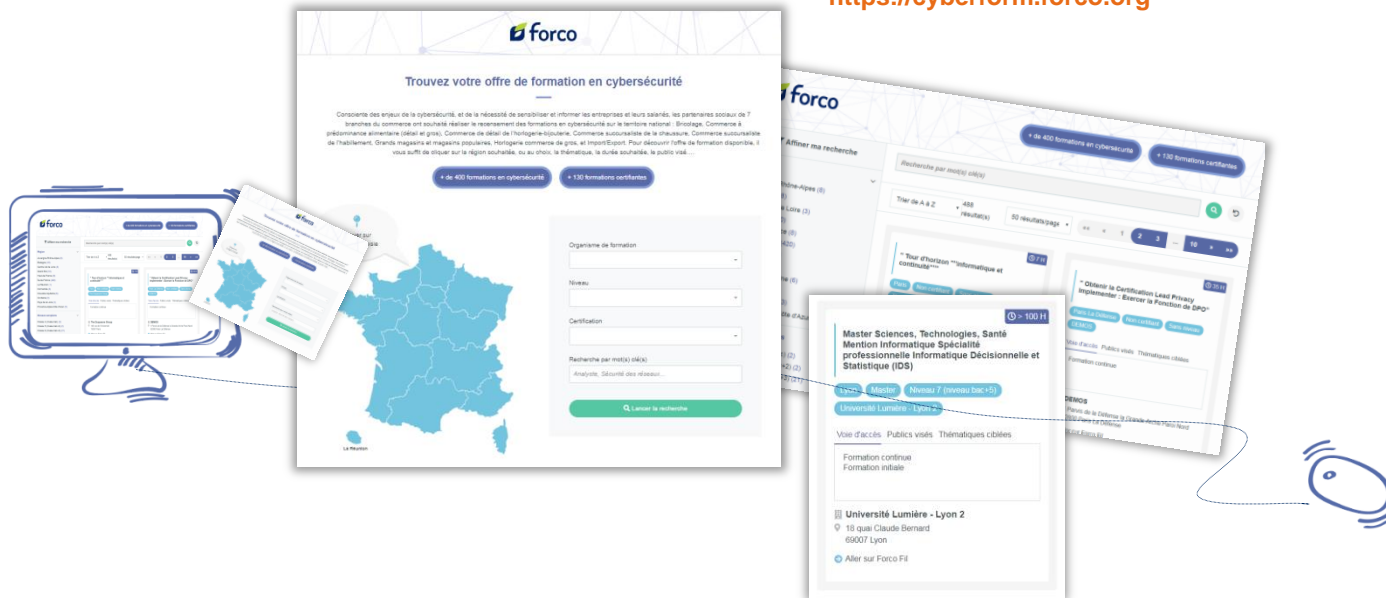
https://cyberform.forco.org

forco

Trouvez votre offre de formation en cybersécurité

Conscients des enjeux de la cybersécurité, et de la nécessité de sensibiliser et informer les entreprises et leurs salariés, les partenaires sociaux de 7 branches du commerce ont souhaité réaliser le recensement des formations en cybersécurité sur le territoire national : Bricolage, Commerce à prédominance alimentaire (détail et gros), Commerce de détail de l'horlogerie-bijouterie, Commerce succursaliste de la chaussure, Commerce succursaliste de l'habillement, Grands magasins et magasins populaires, Horlogerie commerce de gros, et Import/Export. Pour découvrir l'offre de formation disponible, il vous suffit de cliquer sur la région souhaitée, ou au choix, la thématique, la durée souhaitée, le public visé....

+ de 400 formations en cybersécurité

+ 130 formations certifiantes

La Réunion

Organisme de formation

Niveau

Certification

Recherche par mot(s) clé(s)

Analyste, Sécurité des réseaux...

Lancer la recherche

forco

Affiner ma recherche

+ de 400 formations en cybersécurité

+ 130 formations certifiantes

Recherche par mot(s) clé(s)

Trier de A à Z

488 résultat(s)

50 résultats/page

2 3 ... 10

" Tour d'horizon ""informatique et continuité""

" Obtenir la Certification Lead Privacy Implementer : Exercer la Fonction de DPO"

Paris La Défense

Non certifiant

Sans niveau

DEMOS

> 100 H

Master Sciences, Technologies, Santé Mention Informatique Spécialité professionnelle Informatique Décisionnelle et Statistique (IDS)

Lyon

Master

Niveau 7 (niveau bac+5)

Université Lumière - Lyon 2

Voie d'accès

Publics visés

Thématiques ciblées

Formation continue
Formation initiale

Université Lumière - Lyon 2

18 quai Claude Bernard
69007 Lyon

Aller sur Forco Fil